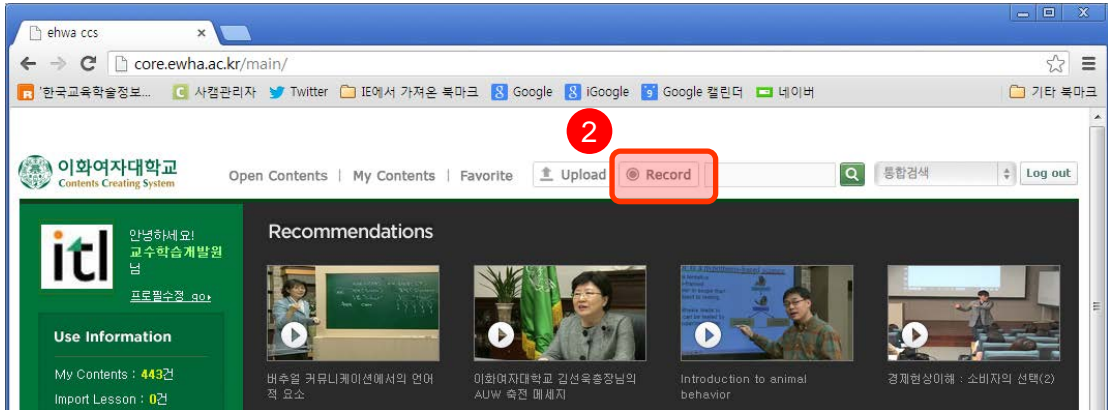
ehwa ccs ×

core.ewha.ac.kr/main/

한국교육학술정보... 사캠관리자 Twitter IE에서 가져온 북마크 Google iGoogle Google 캘린더 네이버 기타 북마크

2

이화여자대학교 Contents Creating System

Open Contents | My Contents | Favorite

Upload Record

통합검색

Log out

itl

안녕하세요! 교수학습개발원님

프로필수정 go›

Use Information

My Contents : 443건

Import Lesson : 0건

Recommendations

버추얼 커뮤니케이션에서의 언어적 요소

이화여자대학교 김선욱총장님의 AUW 축전 메세지

Introduction to animal behavior

경제현상이해 : 소비자의 선택(2)